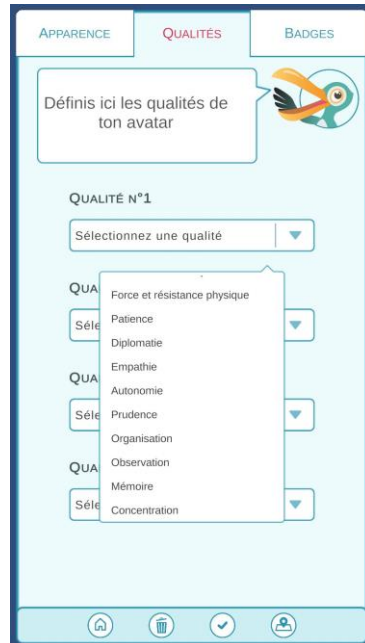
APPARENCE
QUALITÉS
BADGES

Définis ici les qualités de ton avatar

QUALITÉ N°1

Sélectionnez une qualité

QUA
Séle
QUA
Séle
QUA
Séle

Force et résistance physique
Patience
Diplomatie
Empathie
Autonomie
Prudence
Organisation
Observation
Mémoire
Concentration